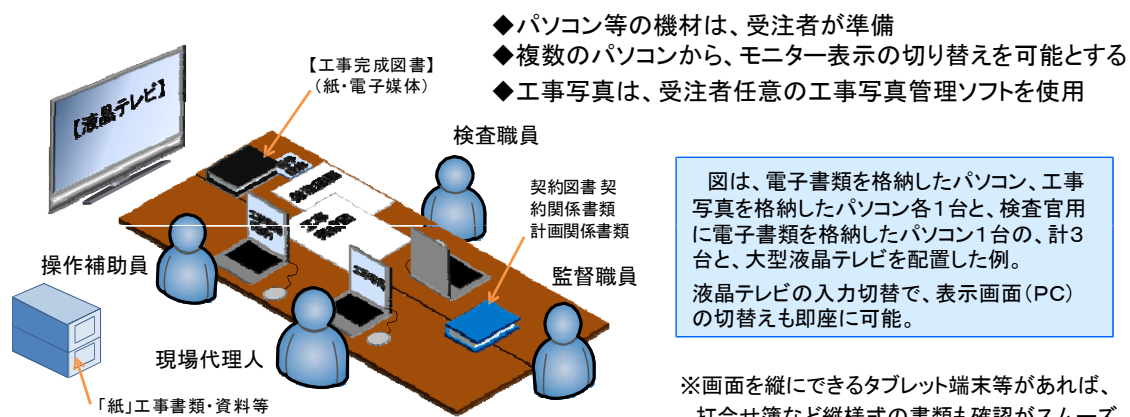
◆パソコン等の機材は、受注者が準備
◆複数のパソコンから、モニター表示の切り替えを可能とする
◆工事写真は、受注者任意の工事写真管理ソフトを使用

【液晶テレビ】

【工事完成図書】
（紙・電子媒体）

検査職員

契約図書 契約関係書類 計画関係書類

操作補助員

監督職員

現場代理人

「紙」工事書類・資料等

図は、電子書類を格納したパソコン、工事写真を格納したパソコン各1台と、検査官用に電子書類を格納したパソコン1台の、計3台と、大型液晶テレビを配置した例。
液晶テレビの入力切替で、表示画面（PC）の切替えも即座に可能。

※画面を縦にできるタブレット端末等があれば、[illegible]